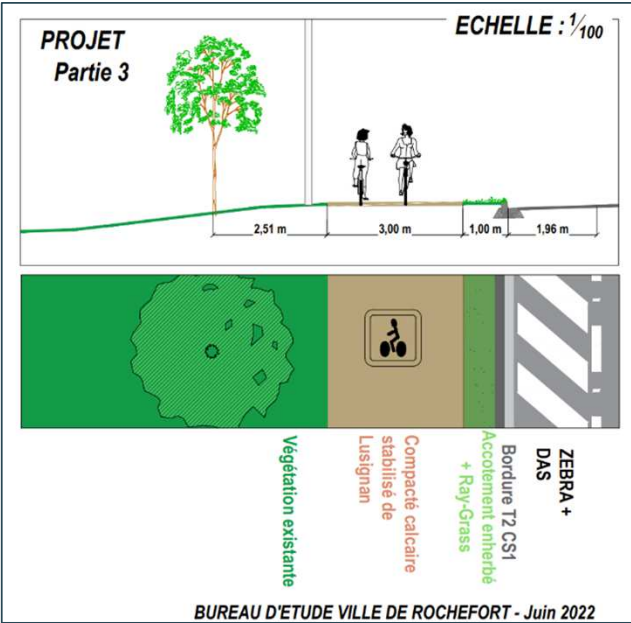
PROJET
Partie 3

ECHELLE : $^1/_{100}$

2,51 m
3,00 m
1,00 m
1,96 m

Végétation existante

Compacté calcaire stabilisé de Lusignan

Accotement enherbé + Ray-Grass

Bordure T2 CS1

ZEBRA + DAS

BUREAU D'ETUDE VILLE DE ROCHEFORT - Juin 2022